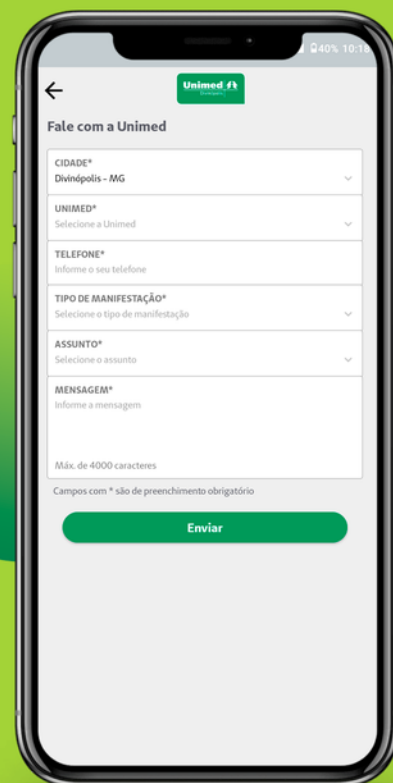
40% 10:18

Unimed

Fale com a Unimed

CIDADE*
Divinópolis - MG

UNIMED*
Selecione a Unimed

TELEFONE*
Informe o seu telefone

TIPO DE MANIFESTAÇÃO*
Selecione o tipo de manifestação

ASSUNTO*
Selecione o assunto

MENSAGEM*
Informe a mensagem

Máx. de 4000 caracteres

Campos com * são de preenchimento obrigatório

Enviar